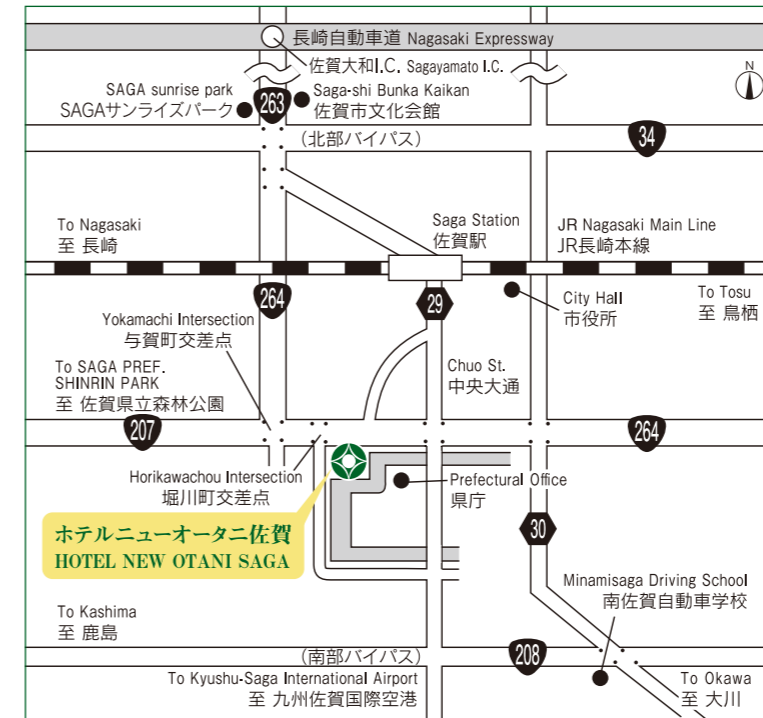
長崎自動車道 Nagasaki Expressway

佐賀大和I.C. Sagayamato I.C.

N

SAGA sunrise park
SAGAサンライズパーク

263

Saga-shi Bunka Kaikan
佐賀市文化会館

34

（北部バイパス）

To Nagasaki
至 長崎

Saga Station
佐賀駅

JR Nagasaki Main Line
JR長崎本線

264

29

City Hall
市役所

To Tosu
至 鳥栖

Yokamachi Intersection
与賀町交差点

To SAGA PREF. SHINRIN PARK
至 佐賀県立森林公園

Chuo St.
中央大通

207

264

Horikawachou Intersection
堀川町交差点

Prefectural Office
県庁

ホテルニューオータニ佐賀
HOTEL NEW OTANI SAGA

30

Minamisaga Driving School
南佐賀自動車学校

To Kashima
至 鹿島

（南部バイパス）

208

To Kyushu-Saga International Airport
至 九州佐賀国際空港

To Okawa
至 大川